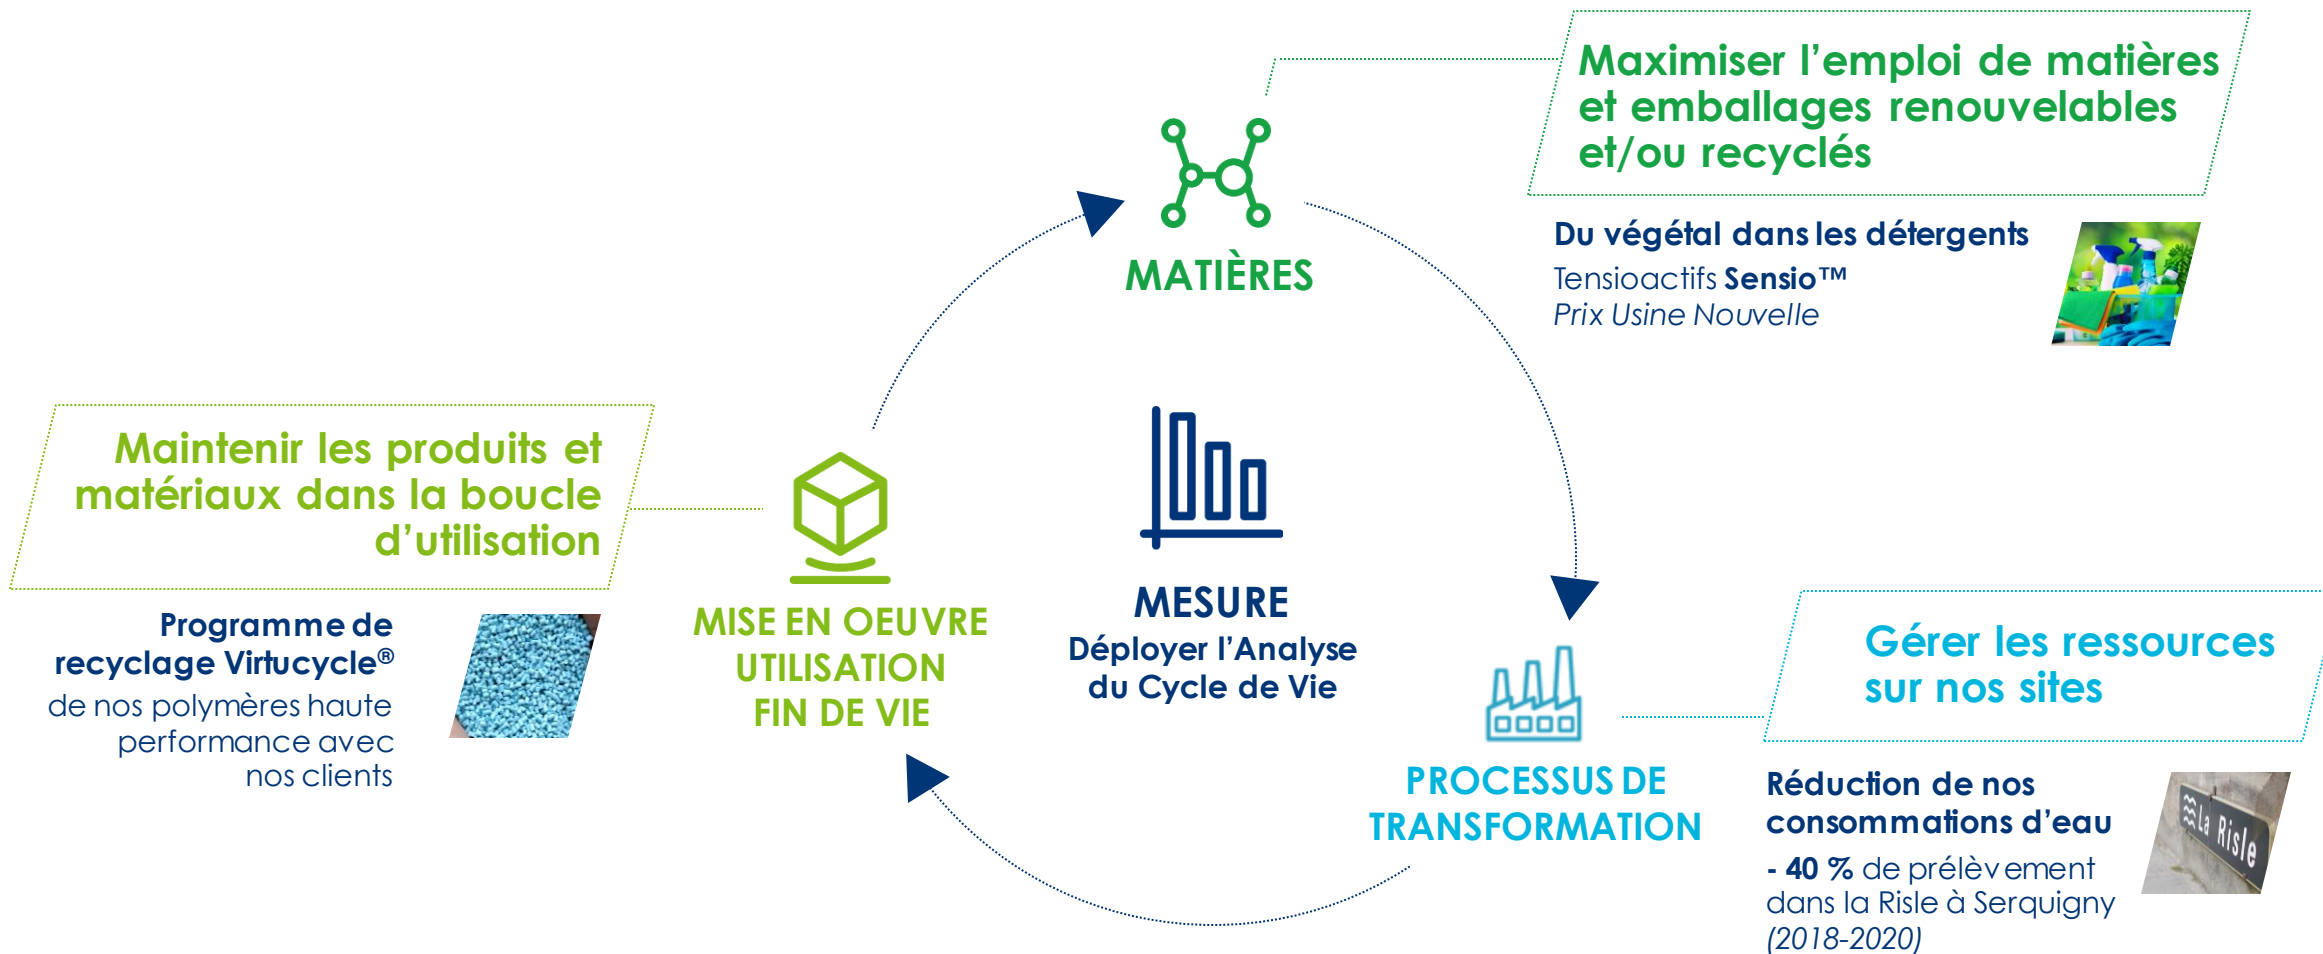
Maximiser l’emploi de matières et emballages renouvelables et/ou recyclés

Du végétal dans les détergents
Tensioactifs Sensio™
Prix Usine Nouvelle

MATIÈRES

Maintenir les produits et matériaux dans la boucle d’utilisation

Programme de recyclage Virtucycle®
de nos polymères haute performance avec nos clients

MISE EN OEUVRE
UTILISATION
FIN DE VIE

MESURE
Déployer l’Analyse du Cycle de Vie

Gérer les ressources sur nos sites

PROCESSUS DE TRANSFORMATION

Réduction de nos consommations d’eau
- 40 % de prélèvement dans la Risle à Serquigny
(2018-2020)

La Risle